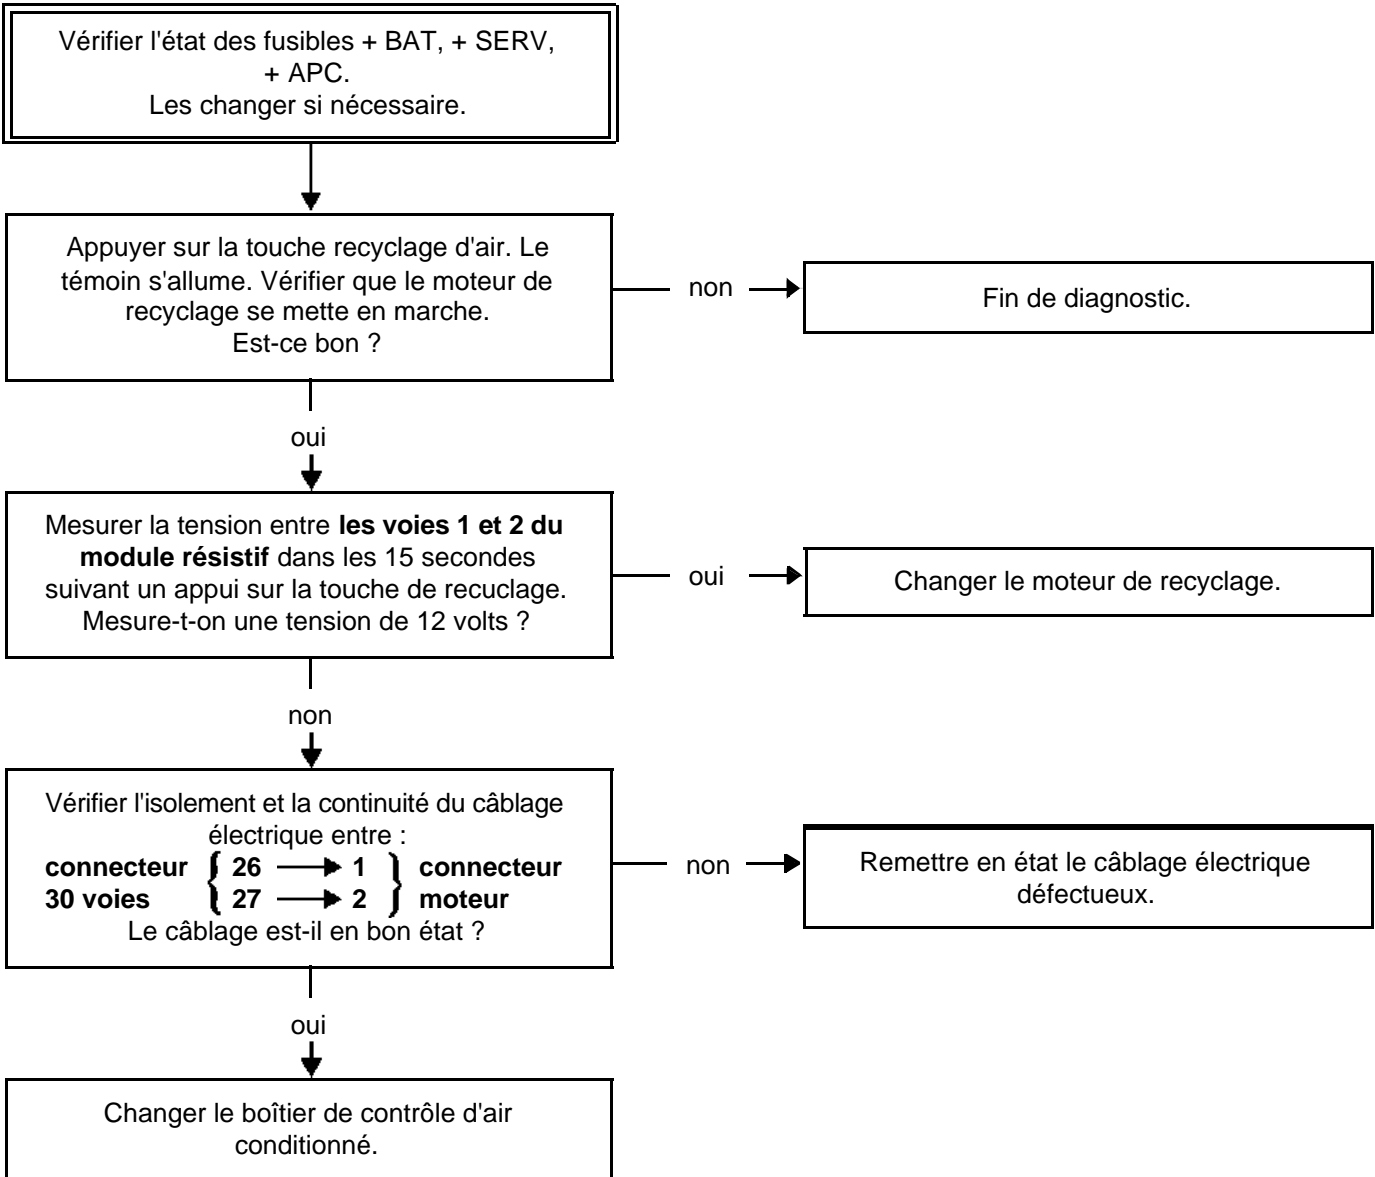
Vérifier l'état des fusibles + BAT, + SERV, + APC.
Les changer si nécessaire.

Appuyer sur la touche recyclage d'air. Le témoin s'allume. Vérifier que le moteur de recyclage se mette en marche.
Est-ce bon ?

non

Fin de diagnostic.

oui

Mesurer la tension entre **les voies 1 et 2 du module résistif** dans les 15 secondes suivant un appui sur la touche de recuclage.
Mesure-t-on une tension de 12 volts ?

oui

Changer le moteur de recyclage.

non

Vérifier l'isolement et la continuité du câblage électrique entre :
**connecteur 30 voies** **26 → 1** **27 → 2** **connecteur moteur**
Le câblage est-il en bon état ?

non

Remettre en état le câblage électrique défectueux.

oui

Changer le boîtier de contrôle d'air conditionné.